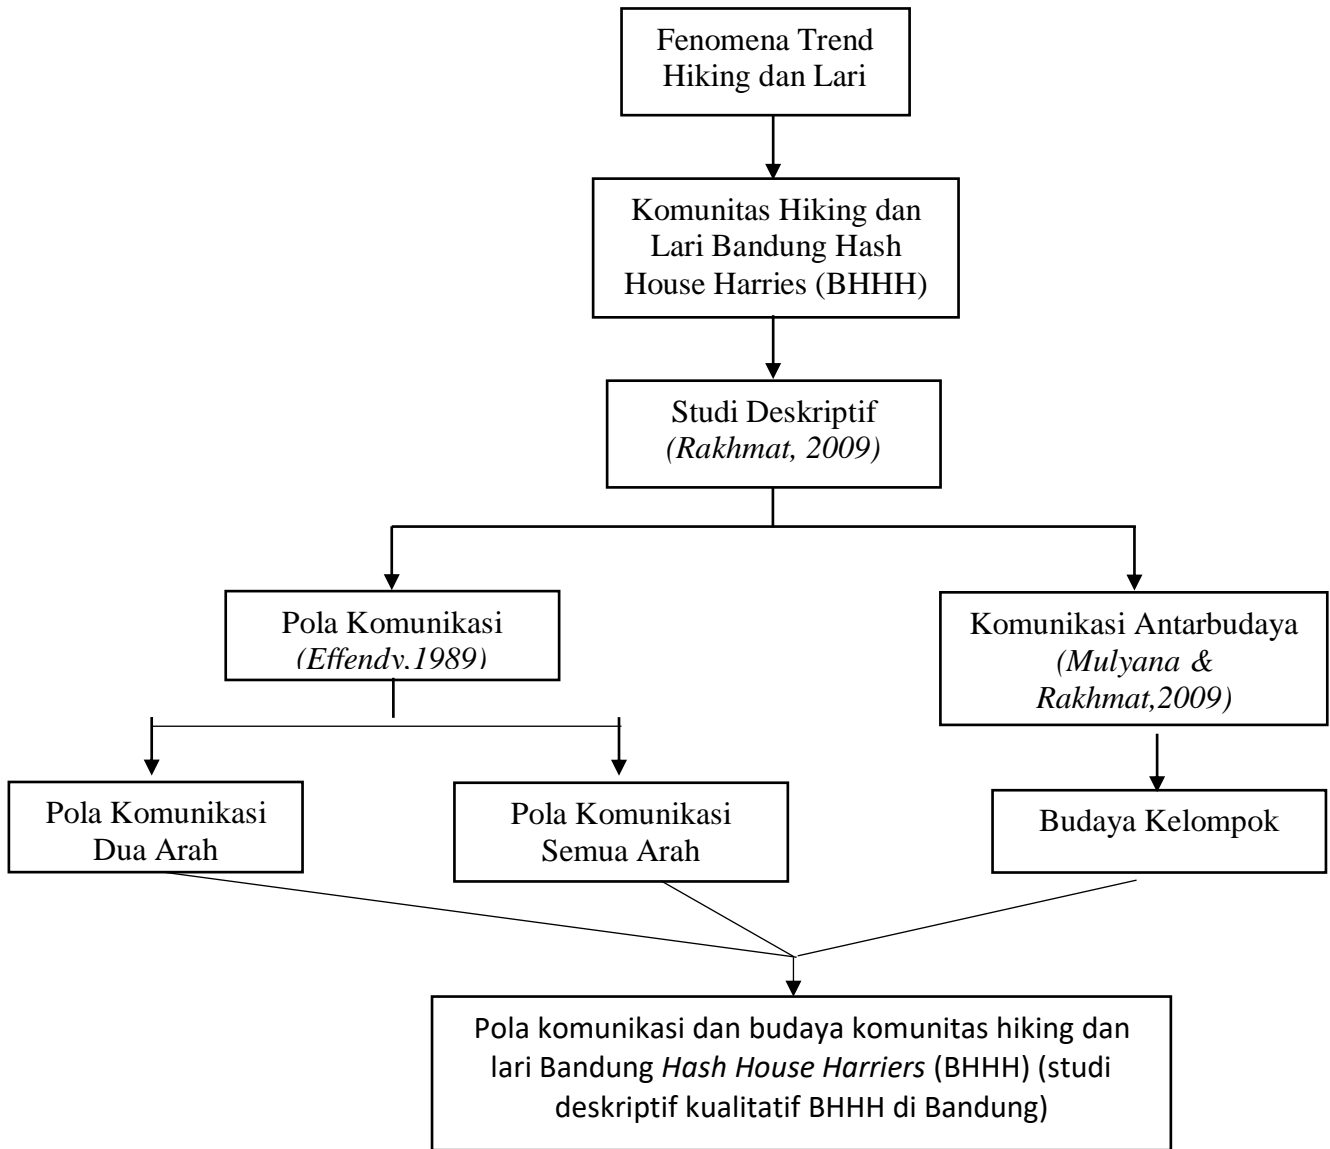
Fenomena Trend Hiking dan Lari

Komunitas Hiking dan Lari Bandung Hash House Harries (BHHH)

Studi Deskriptif
*(Rakhmat, 2009)*

Pola Komunikasi
*(Effendy.1989)*

Komunikasi Antarbudaya
*(Mulyana & Rakhmat,2009)*

Pola Komunikasi Dua Arah

Pola Komunikasi Semua Arah

Budaya Kelompok

Pola komunikasi dan budaya komunitas hiking dan lari Bandung *Hash House Harriers* (BHHH) (studi deskriptif kualitatif BHHH di Bandung)